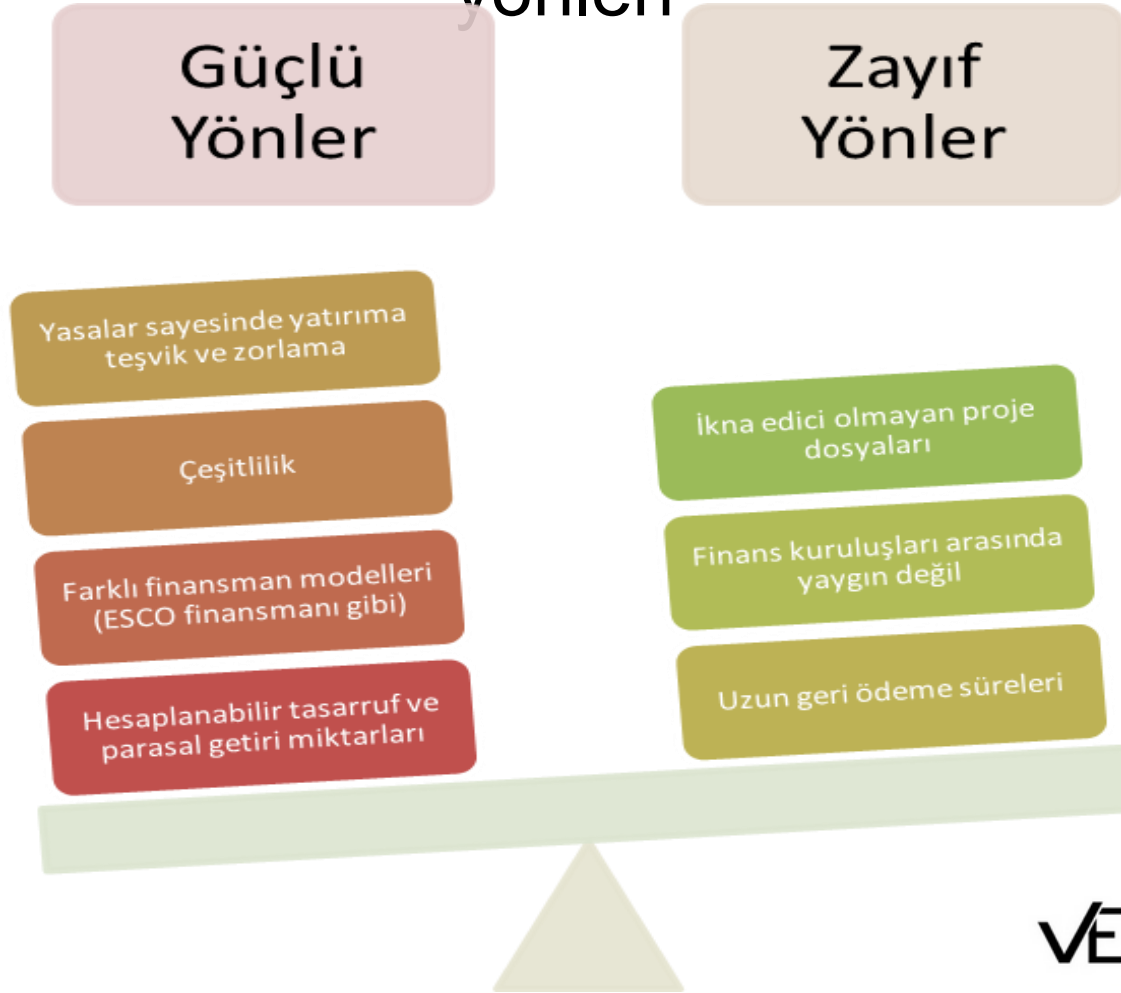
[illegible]

Güçlü Yönler

Zayıf Yönler

Yasalar sayesinde yatırıma teşvik ve zorlama

Çeşitlilik

Farklı finansman modelleri (ESCO finansmanı gibi)

Hesaplanabilir tasarruf ve parasal getiri miktarları

İkna edici olmayan proje dosyaları

Finans kuruluşları arasında yaygın değil

Uzun geri ödeme süreleri

VE